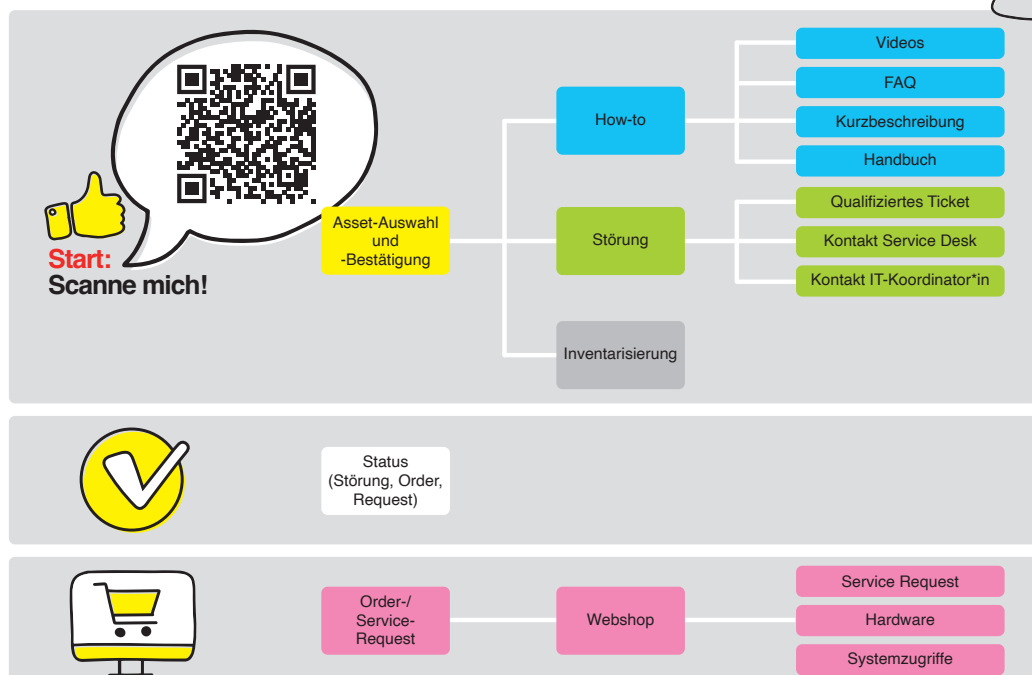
Start:
Scanne mich!

Asset-Auswahl und -Bestätigung

How-to

Videos

FAQ

Kurzbeschreibung

Handbuch

Störung

Qualifiziertes Ticket

Kontakt Service Desk

Kontakt IT-Koordinator*in

Inventarisierung

Status (Störung, Order, Request)

Order-/ Service-Request

Webshop

Service Request

Hardware

Systemzugriffe